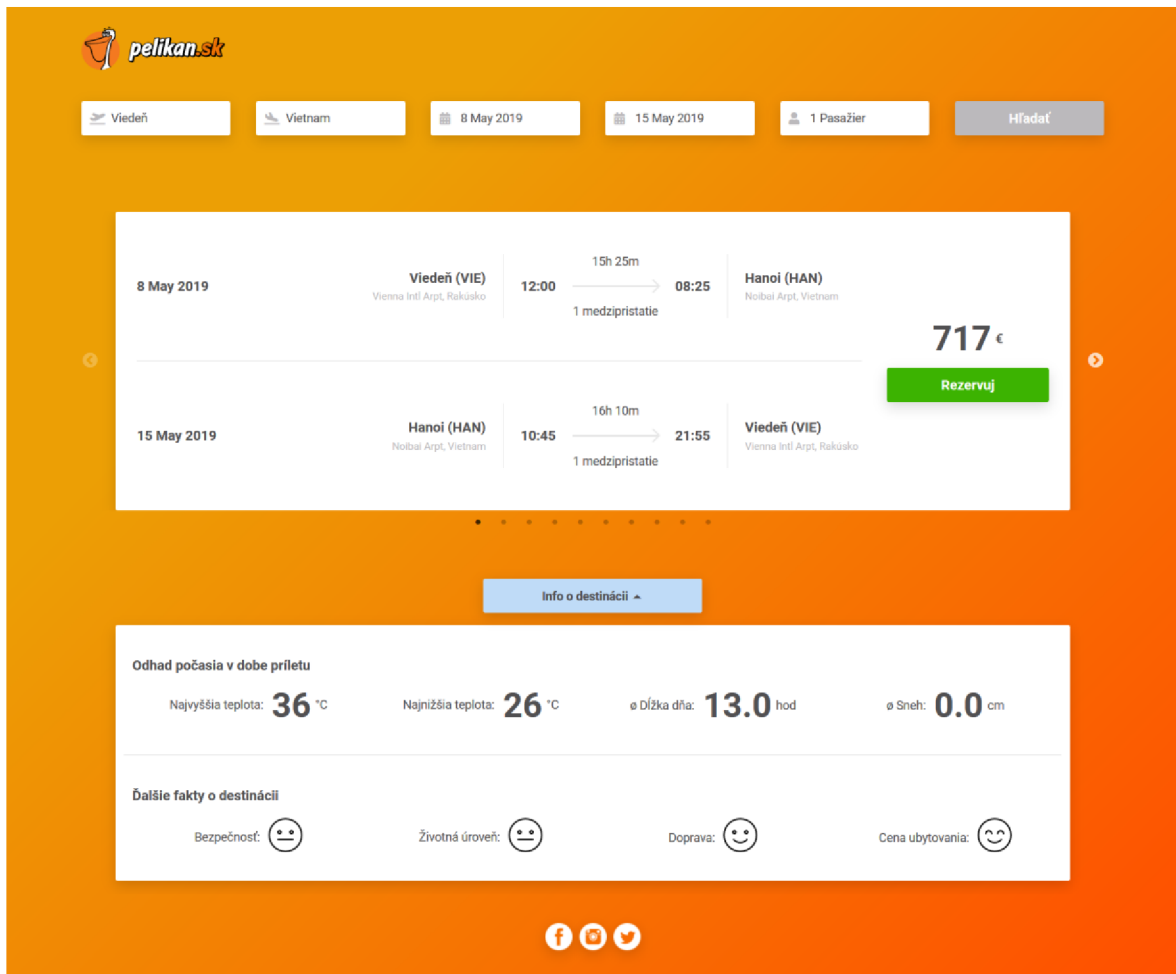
pelikan.sk

Viedeň
Vietnam
8 May 2019
15 May 2019
1 Pasažier
Hľadať

8 May 2019
Viedeň (VIE)
Vienna Intl Arpt, Rakúsko
15h 25m
12:00
08:25
1 medzipristatie
Hanoi (HAN)
Noibai Arpt, Vietnam

717 €
Rezervuj

15 May 2019
Hanoi (HAN)
Noibai Arpt, Vietnam
16h 10m
10:45
21:55
1 medzipristatie
Viedeň (VIE)
Vienna Intl Arpt, Rakúsko

Info o destinácii

Odhad počasia v dobe príletu

Najvyššia teplota: 36 °C
Najnižšia teplota: 26 °C
ø Dĺžka dňa: 13.0 hod
ø Sneh: 0.0 cm

Ďalšie fakty o destinácii

Bezpečnosť:
Životná úroveň:
Doprava:
Cena ubytovania: